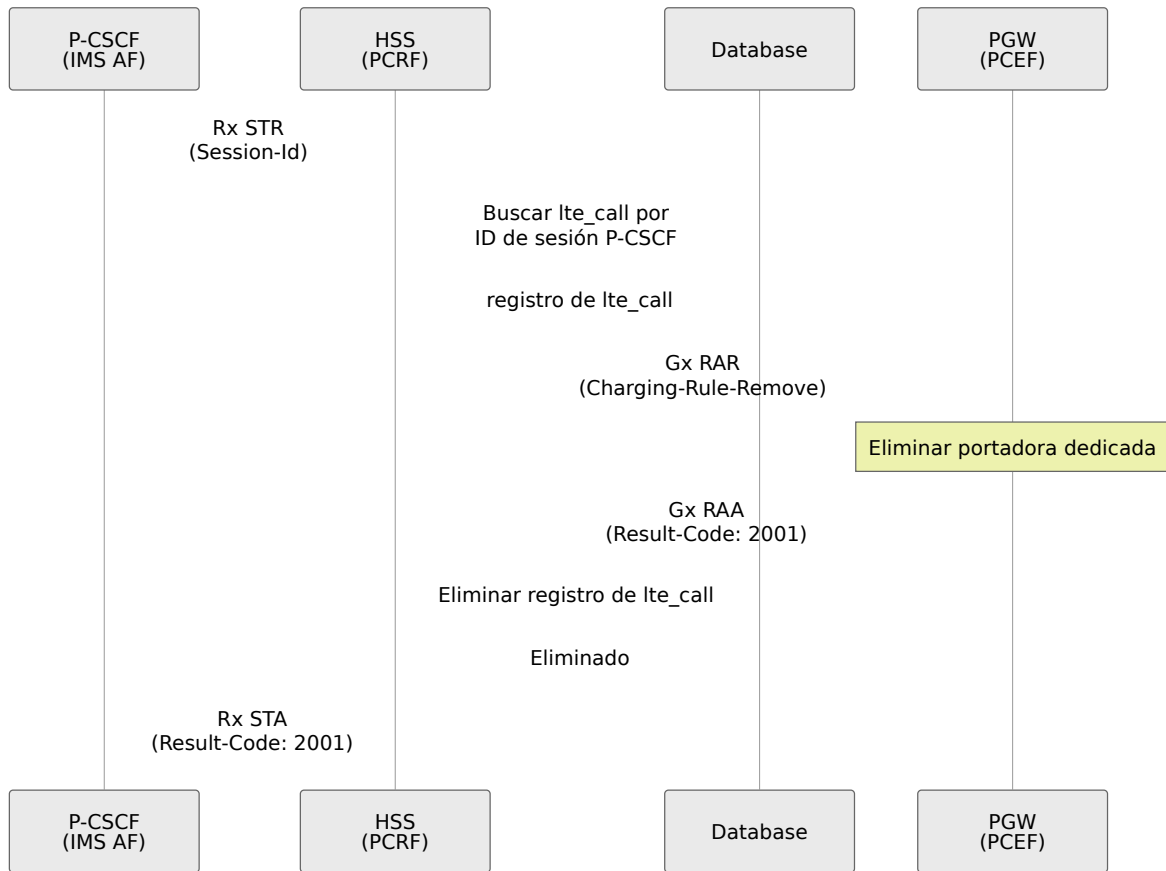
P-CSCF
(IMS AF)

HSS
(PCRF)

Database

PGW
(PCEF)

Rx STR
(Session-Id)

Buscar lte_call por ID de sesión P-CSCF

registro de lte_call

Gx RAR
(Charging-Rule-Remove)

Eliminar portadora dedicada

Gx RAA
(Result-Code: 2001)

Eliminar registro de lte_call

Eliminado

Rx STA
(Result-Code: 2001)

P-CSCF
(IMS AF)

HSS
(PCRF)

Database

PGW
(PCEF)